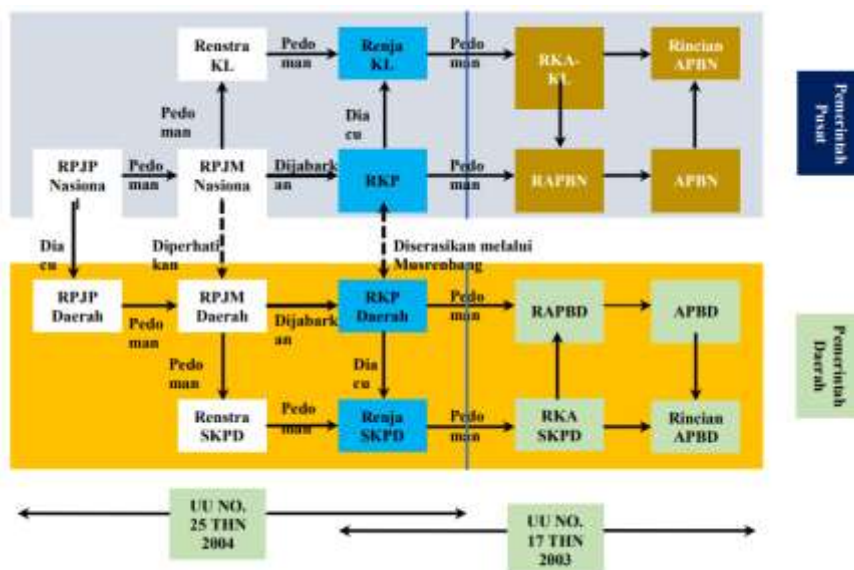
Renstra KL

Pedo man

Renja KL

Pedo man

RKA-KL

Rincian APBN

Pemerintah Pusat

Pedo man

Dia cu

RPJP Nasiona l

Pedo man

RPJM Nasiona

Dijabark an

RKP

Pedo man

RAPBN

APBN

Dia cu

Diperhati kan

Diserasikan melalui Musrenbang

RPJP Daerah

Pedo man

RPJM Daerah

Dijabark an

RKP Daerah

Pedo man

RAPBD

APBD

Pemerintah Daerah

Pedo man

Dia cu

Renstra SKPD

Pedo man

Renja SKPD

Pedo man

RKA SKPD

Rincian APBD

UU NO. 25 THN 2004

UU NO. 17 THN 2003